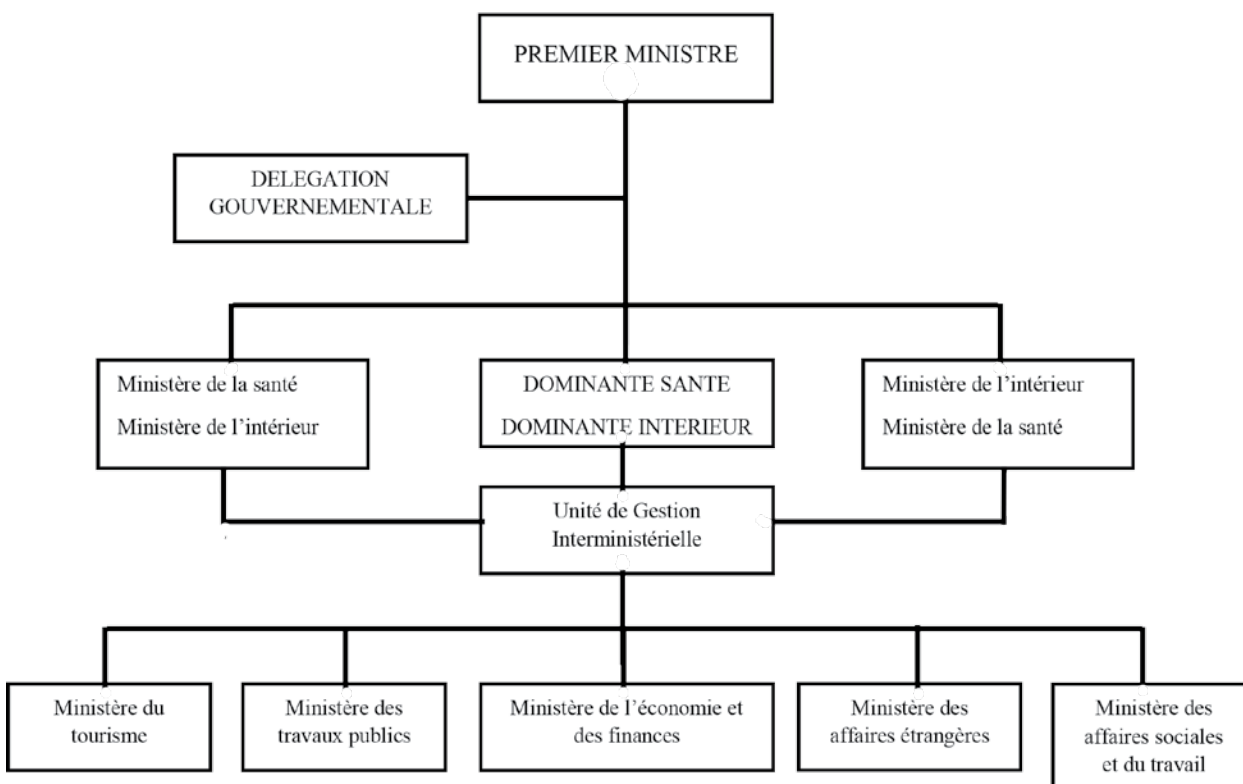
PREMIER MINISTRE

DELEGATION GOUVERNEMENTALE

Ministère de la santé
Ministère de l'intérieur

DOMINANTE SANTE
DOMINANTE INTERIEUR

Ministère de l'intérieur
Ministère de la santé

Unité de Gestion Interministérielle

Ministère du tourisme

Ministère des travaux publics

Ministère de l'économie et des finances

Ministère des affaires étrangères

Ministère des affaires sociales et du travail